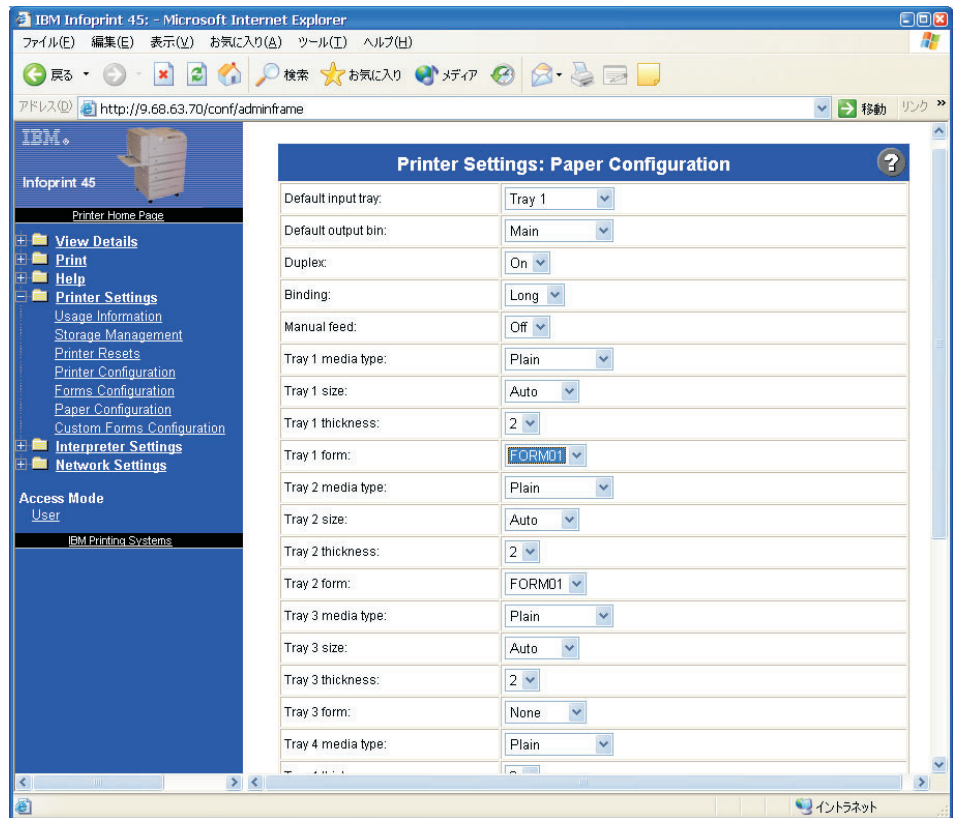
IBM Infoprint 45: - Microsoft Internet Explorer

ファイル(F) 編集(E) 表示(V) お気に入り(A) ツール(T) ヘルプ(H)

戻る 検索 お気に入り メディア

アドレス(D) http://9.68.63.70/conf/adminframe 移動 リンク »

IBM.

Infoprint 45

Printer Home Page

View Details
Print
Help
Printer Settings
Usage Information
Storage Management
Printer Resets
Printer Configuration
Forms Configuration
Paper Configuration
Custom Forms Configuration
Interpreter Settings
Network Settings

Access Mode
User

IBM Printing Systems

Printer Settings: Paper Configuration

| | |
|---|---|
| Default input tray: | Tray 1 |
| Default output bin: | Main |
| Duplex: | On |
| Binding: | Long |
| Manual feed: | Off |
| Tray 1 media type: | Plain |
| Tray 1 size: | Auto |
| Tray 1 thickness: | 2 |
| Tray 1 form: | FORM01 |
| Tray 2 media type: | Plain |
| Tray 2 size: | Auto |
| Tray 2 thickness: | 2 |
| Tray 2 form: | FORM01 |
| Tray 3 media type: | Plain |
| Tray 3 size: | Auto |
| Tray 3 thickness: | 2 |
| Tray 3 form: | None |
| Tray 4 media type: | Plain |
| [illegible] | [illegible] |

イントラネット